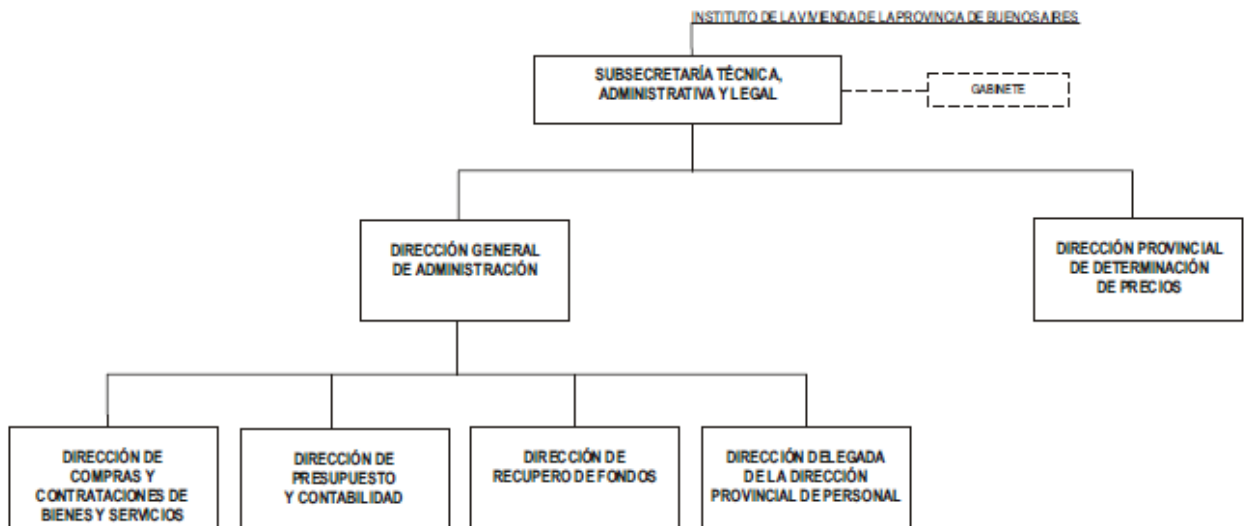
INSTITUTO DE LA VIVIENDA DE LA PROVINCIA DE BUENOS AIRES

SUBSECRETARÍA TÉCNICA, ADMINISTRATIVA Y LEGAL

GABINETE

DIRECCIÓN GENERAL DE ADMINISTRACIÓN

DIRECCIÓN PROVINCIAL DE DETERMINACIÓN DE PRECIOS

DIRECCIÓN DE COMPRAS Y CONTRATACIONES DE BIENES Y SERVICIOS

DIRECCIÓN DE PRESUPUESTO Y CONTABILIDAD

DIRECCIÓN DE RECUPERO DE FONDOS

DIRECCIÓN DELEGADA DE LA DIRECCIÓN PROVINCIAL DE PERSONAL